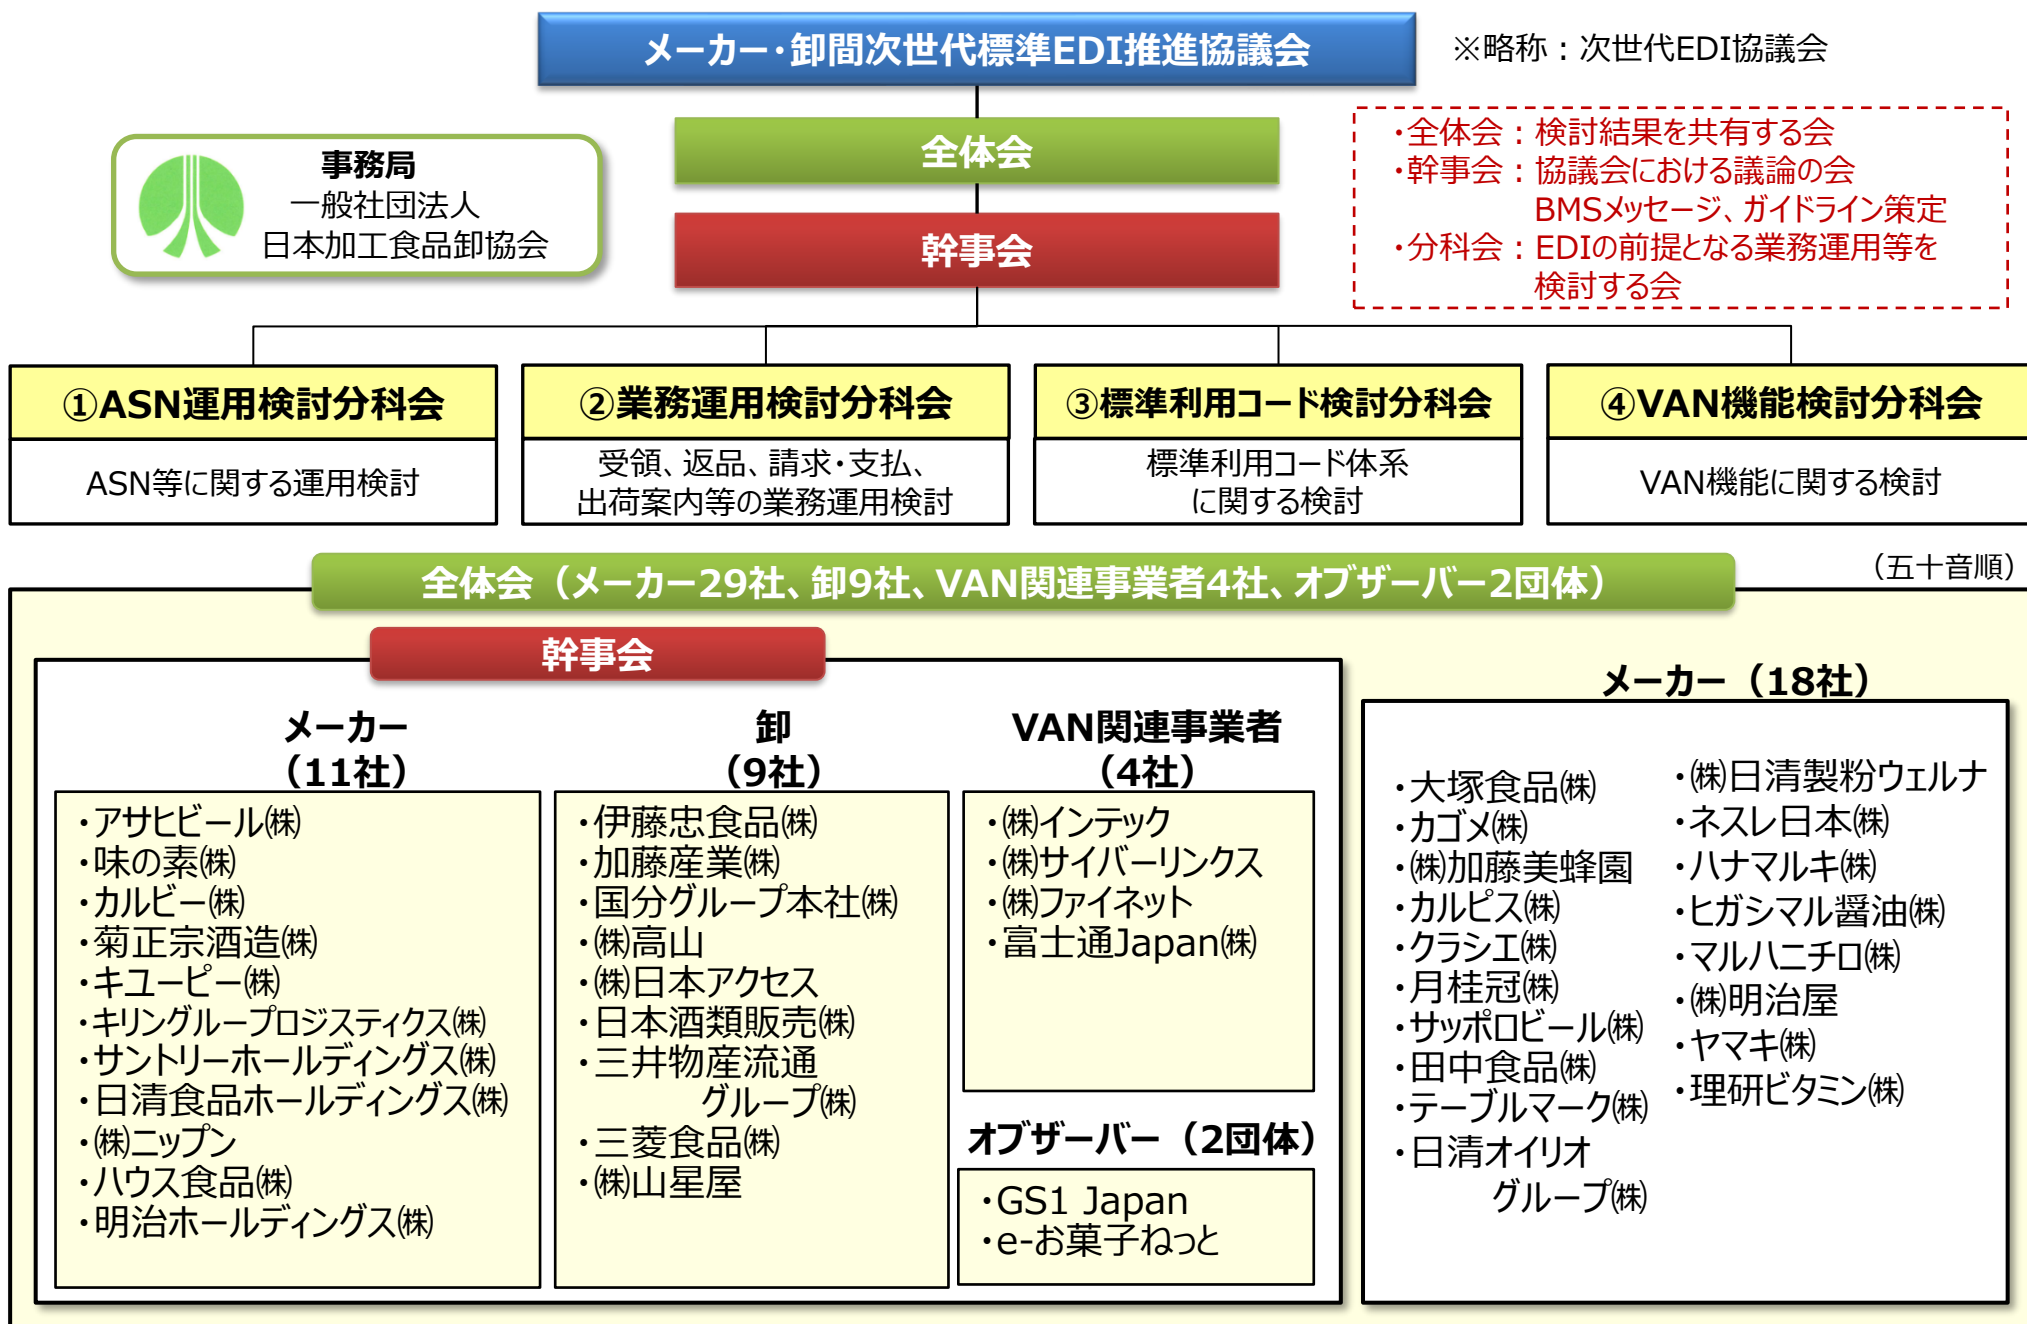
メーカー・卸間次世代標準EDI推進協議会

※略称：次世代EDI協議会

事務局
一般社団法人
日本加工食品卸協会

全体会

幹事会

・全体会：検討結果を共有する会
・幹事会：協議会における議論の会
BMSメッセージ、ガイドライン策定
・分科会：EDIの前提となる業務運用等を検討する会

①ASN運用検討分科会
ASN等に関する運用検討

②業務運用検討分科会
受領、返品、請求・支払、出荷案内等の業務運用検討

③標準利用コード検討分科会
標準利用コード体系に関する検討

④VAN機能検討分科会
VAN機能に関する検討

全体会（メーカー29社、卸9社、VAN関連事業者4社、オブザーバー2団体）

（五十音順）

幹事会

メーカー（11社）
・アサヒビール㈱
・味の素㈱
・カルビー㈱
・菊正宗酒造㈱
・キユーピー㈱
・キリングループロジスティクス㈱
・サントリーホールディングス㈱
・日清食品ホールディングス㈱
・㈱ニップン
・ハウス食品㈱
・明治ホールディングス㈱

卸（9社）
・伊藤忠食品㈱
・加藤産業㈱
・国分グループ本社㈱
・㈱高山
・㈱日本アクセス
・日本酒類販売㈱
・三井物産流通グループ㈱
・三菱食品㈱
・㈱山星屋

VAN関連事業者（4社）
・㈱インテック
・㈱サイバーリンクス
・㈱ファイネット
・富士通Japan㈱

オブザーバー（2団体）
・GS1 Japan
・e-お菓子ねっと

メーカー（18社）
・大塚食品㈱
・カゴメ㈱
・㈱加藤美蜂園
・カルピス㈱
・クラシエ㈱
・月桂冠㈱
・サッポロビール㈱
・田中食品㈱
・テーブルマーク㈱
・日清オイリオグループ㈱
・㈱日清製粉ウェルナ
・ネスレ日本㈱
・ハナマルキ㈱
・ヒガシマル醤油㈱
・マルハニチロ㈱
・㈱明治屋
・ヤマキ㈱
・理研ビタミン㈱